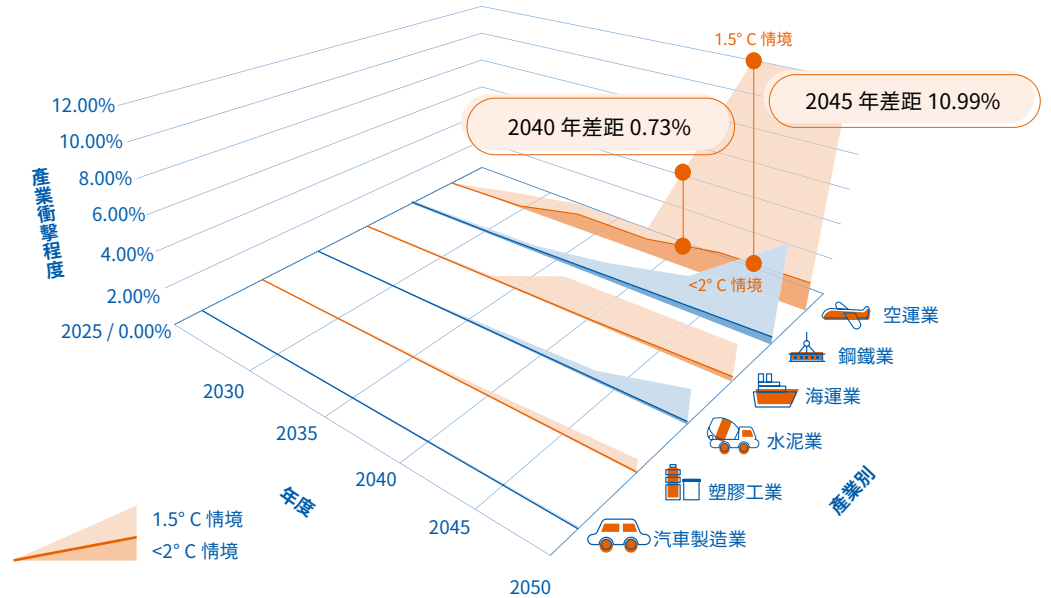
1.5° C 情境

2045 年差距 10.99%

2040 年差距 0.73%

<2° C 情境

產業衝擊程度

12.00%
10.00%
8.00%
6.00%
4.00%
2.00%
2025 / 0.00%

2030
2035
2040
2045
2050

年度

空運業
鋼鐵業
海運業
水泥業
塑膠工業
汽車製造業

產業別

1.5° C 情境
<2° C 情境